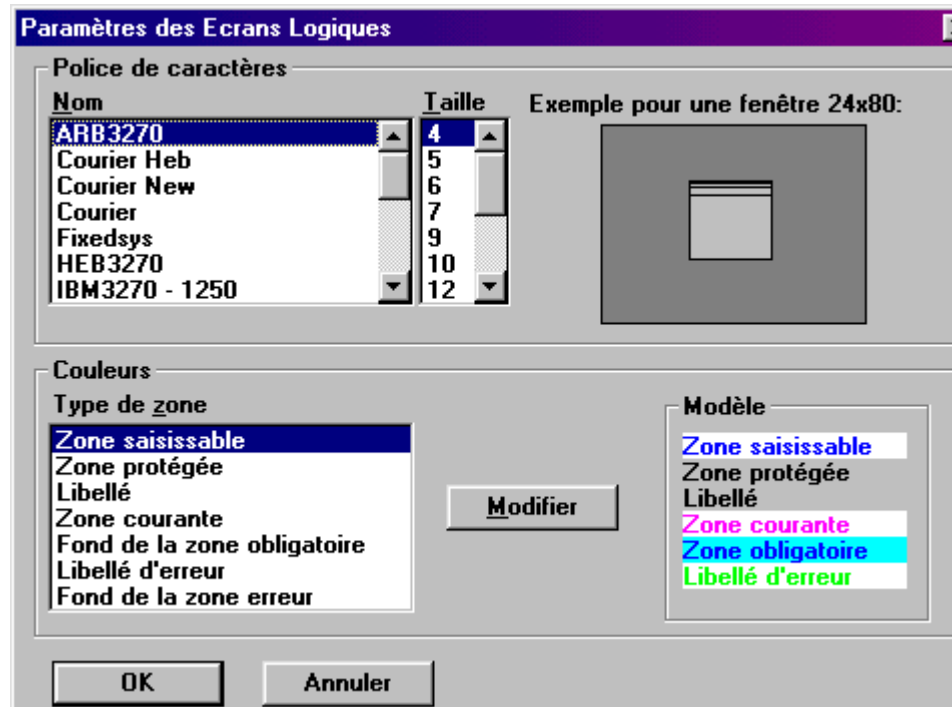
Paramètres des Ecrans Logiques

Police de caractères

Nom
ARB3270
Courier Heb
Courier New
Courier
Fixedsys
HEB3270
IBM3270 - 1250

Taille
4
5
6
7
9
10
12

Exemple pour une fenêtre 24x80:

Couleurs

Type de zone
Zone saisissable
Zone protégée
Libellé
Zone courante
Fond de la zone obligatoire
Libellé d'erreur
Fond de la zone erreur

Modifier

Modèle
Zone saisissable
Zone protégée
Libellé
Zone courante
Zone obligatoire
Libellé d'erreur

OK

Annuler